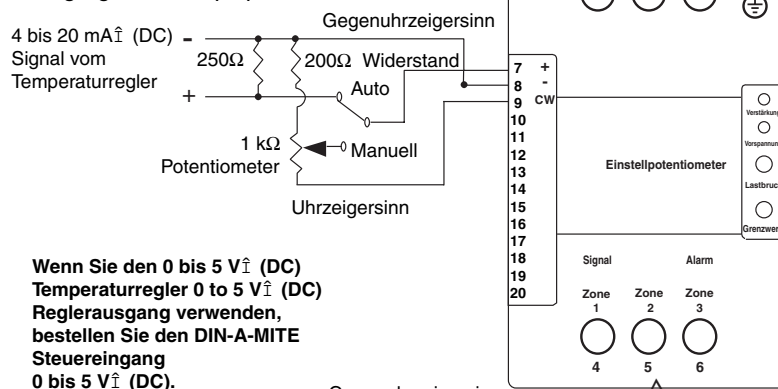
4 bis 20 mAÎ (DC) -
Signal vom Temperaturregler
+

250Ω

200Ω Widerstand

Gegenuhrzeigersinn

Auto

1 kΩ Potentiometer

Manuell

Uhrzeigersinn

7 +
8 -
9 CW
10
11
12
13
14
15
16
17
18
19
20

Verstärkung
Vorspannung
Lastbruch
Grenzwert

Einstellpotentiometer

Signal

Alarm

Zone 1

Zone 2

Zone 3

4

5

6

Wenn Sie den 0 bis 5 VÎ (DC) Temperaturregler 0 to 5 VÎ (DC) Reglerausgang verwenden, bestellen Sie den DIN-A-MITE Steuereingang 0 bis 5 VÎ (DC).